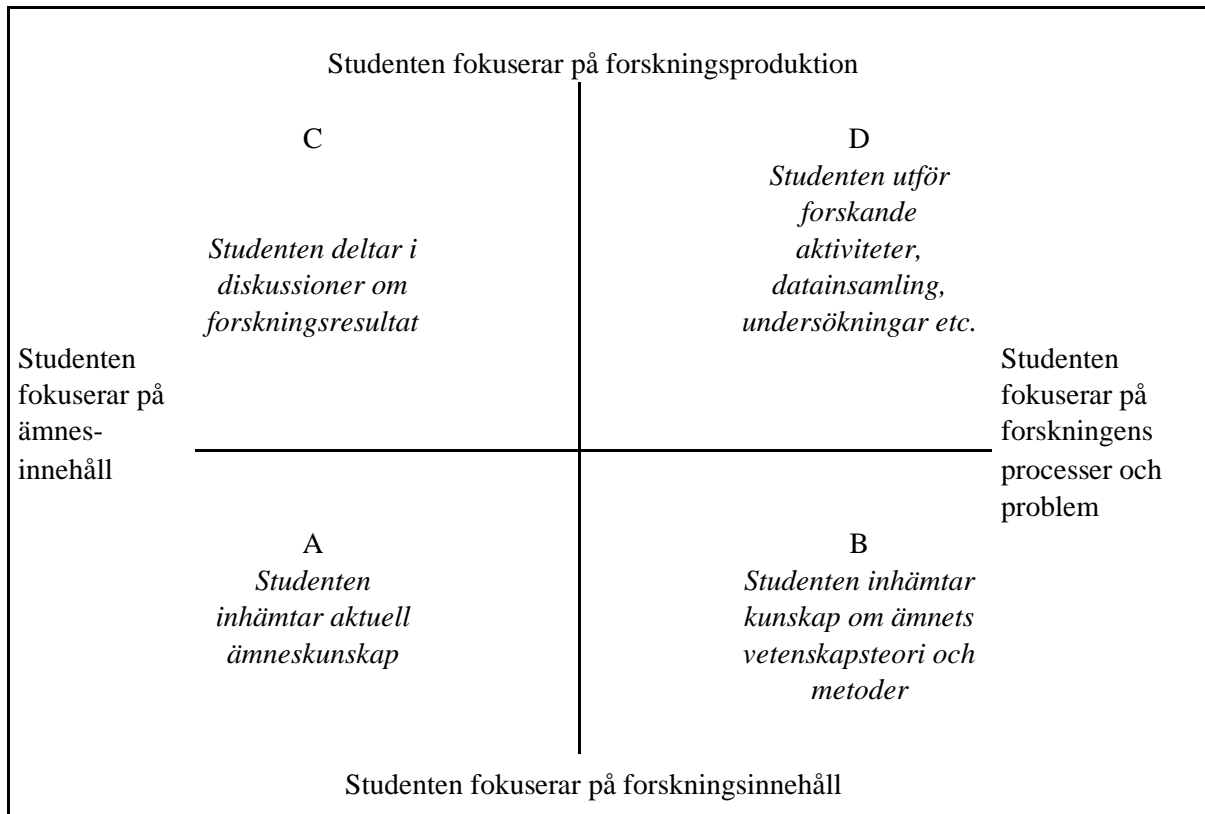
Studenten fokuserar på forskningsproduktion

C

Studenten deltar i diskussioner om forskningsresultat

D
Studenten utför forskande aktiviteter, datainsamling, undersökningar etc.

Studenten fokuserar på ämnesinnehåll

Studenten fokuserar på forskningens processer och problem

A
Studenten inhämtar aktuell ämneskunskap

B
Studenten inhämtar kunskap om ämnets vetenskapsteori och metoder

Studenten fokuserar på forskningsinnehåll